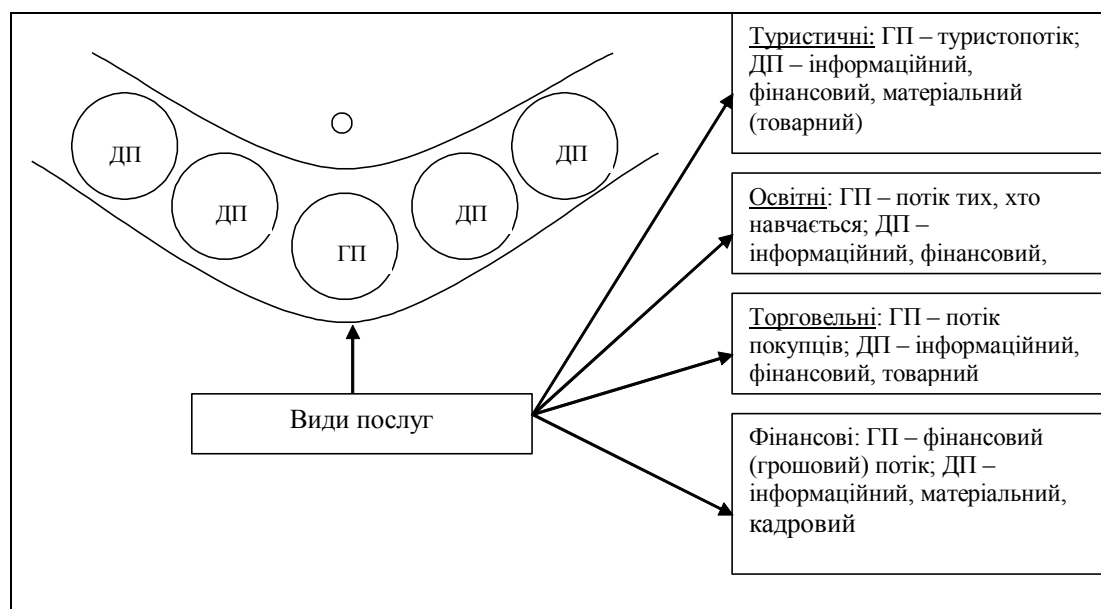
ДП

ДП

ГП

ДП

ДП

Види послуг

Туристичні: ГП – туристопотік; ДП – інформаційний, фінансовий, матеріальний (товарний)

Освітні: ГП – потік тих, хто навчається; ДП – інформаційний, фінансовий,

Торговельні: ГП – потік покупців; ДП – інформаційний, фінансовий, товарний

Фінансові: ГП – фінансовий (грошовий) потік; ДП – інформаційний, матеріальний, кадровий